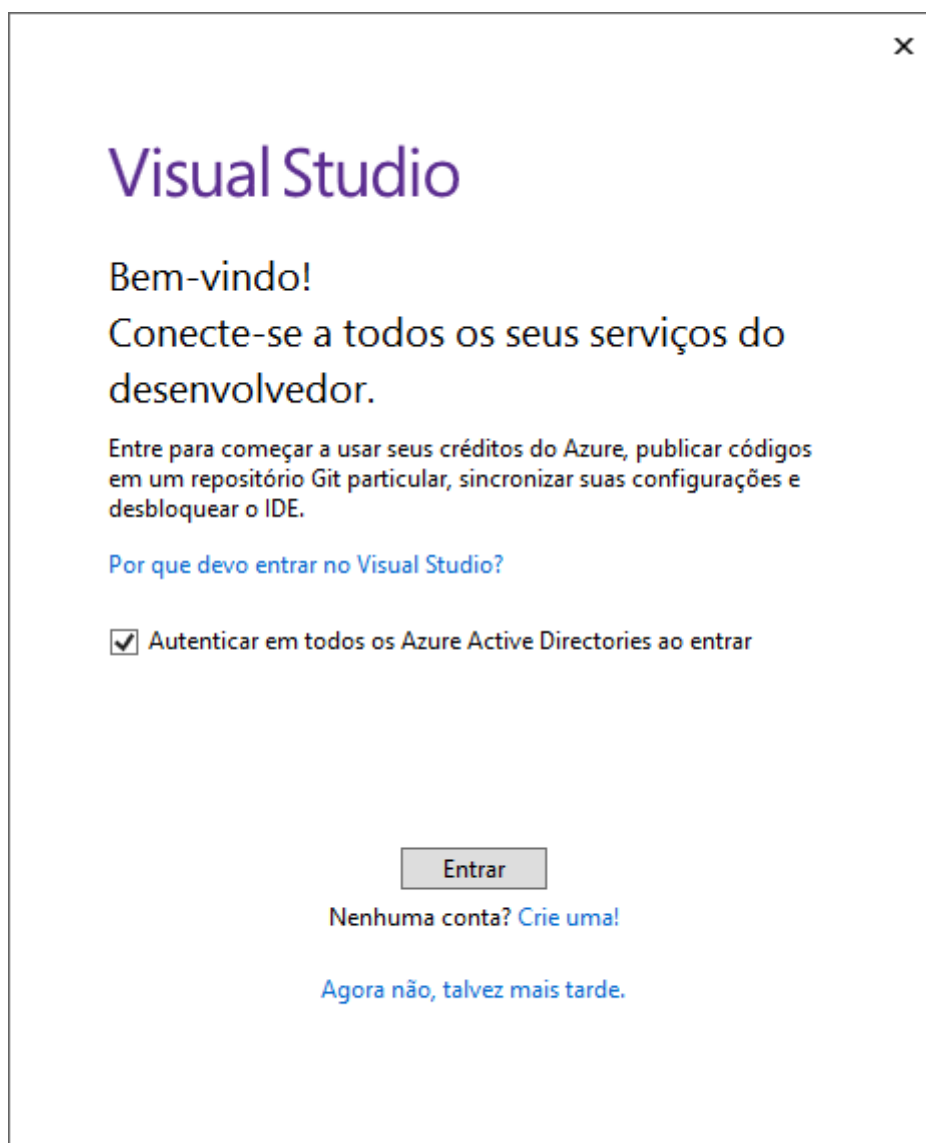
×

Visual Studio

Bem-vindo!
Conecte-se a todos os seus serviços do desenvolvedor.

Entre para começar a usar seus créditos do Azure, publicar códigos em um repositório Git particular, sincronizar suas configurações e desbloquear o IDE.

Por que devo entrar no Visual Studio?

☑ Autenticar em todos os Azure Active Directories ao entrar

Entrar

Nenhuma conta? Crie uma!

Agora não, talvez mais tarde.